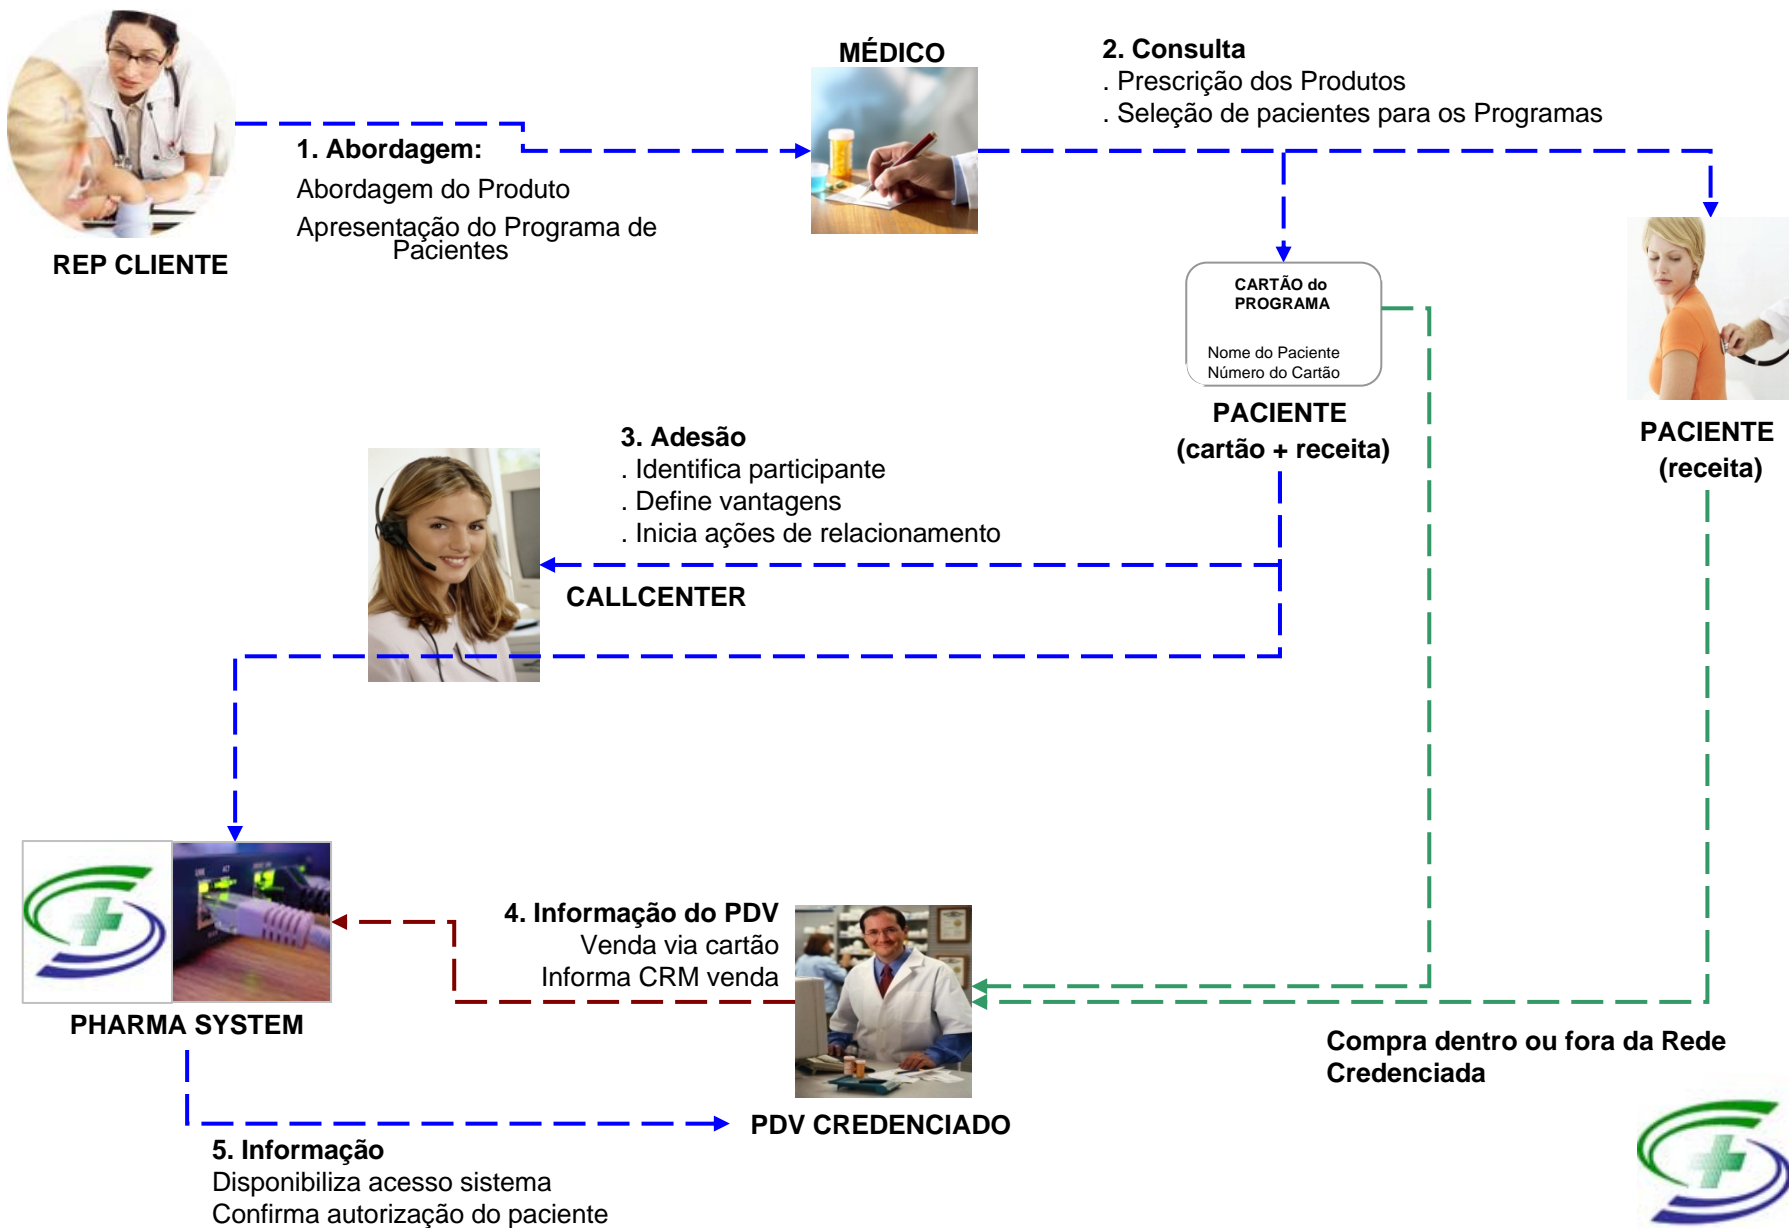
REP CLIENTE

1. Abordagem:
Abordagem do Produto
Apresentação do Programa de Pacientes

MÉDICO

2. Consulta
. Prescrição dos Produtos
. Seleção de pacientes para os Programas

CARTÃO do PROGRAMA
Nome do Paciente
Número do Cartão

PACIENTE
(cartão + receita)

PACIENTE
(receita)

3. Adesão
. Identifica participante
. Define vantagens
. Inicia ações de relacionamento

CALLCENTER

4. Informação do PDV
Venda via cartão
Informa CRM venda

PHARMA SYSTEM

Compra dentro ou fora da Rede Credenciada

PDV CREDENCIADO

5. Informação
Disponibiliza acesso sistema
Confirma autorização do paciente